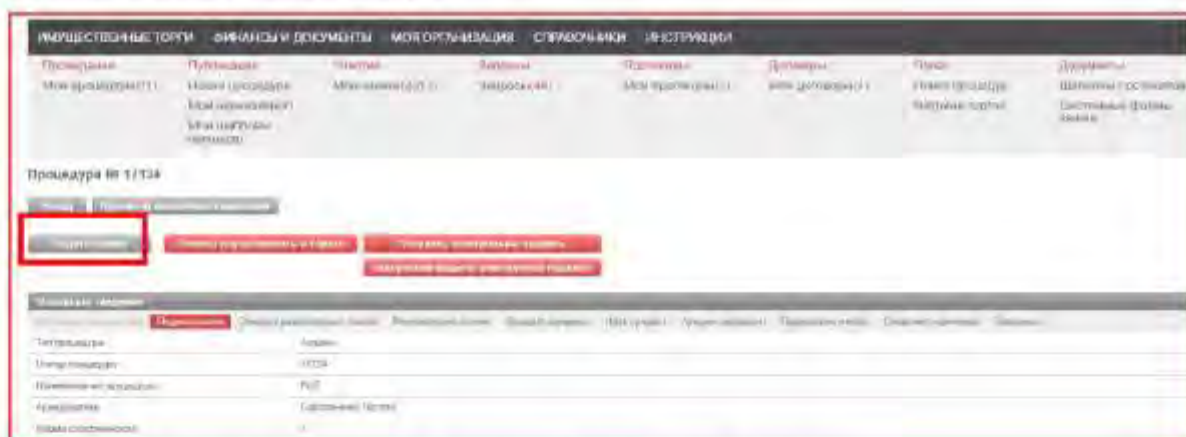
ИМУЩЕСТВЕННЫЕ ТОРГИ ФИНАНСЫ И ДОКУМЕНТЫ МОЯ ОРГАНИЗАЦИЯ СПРАВОЧНИКИ ИНСТРУКЦИИ

Процедуры
Мои процедуры (1)

Публикации
Новая процедура
Мои черновики
Мои шаблоны черновиков

Участие
Мои заявки (0)

Запросы
Запросы (4)

Протоколы
Мои протоколы (1)

Договоры
Мои договоры (1)

Поиск
Поиск процедур
Открытые торги

Документы
Шаблоны и сообщения
Системные формы заявок

Процедура № 1/134

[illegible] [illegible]

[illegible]

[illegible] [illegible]

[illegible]

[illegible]

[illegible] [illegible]

| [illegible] | Аукцион |
|---|---|
| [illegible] | 1/134 |
| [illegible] | PUT |
| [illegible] | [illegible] |
| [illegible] | 1 |